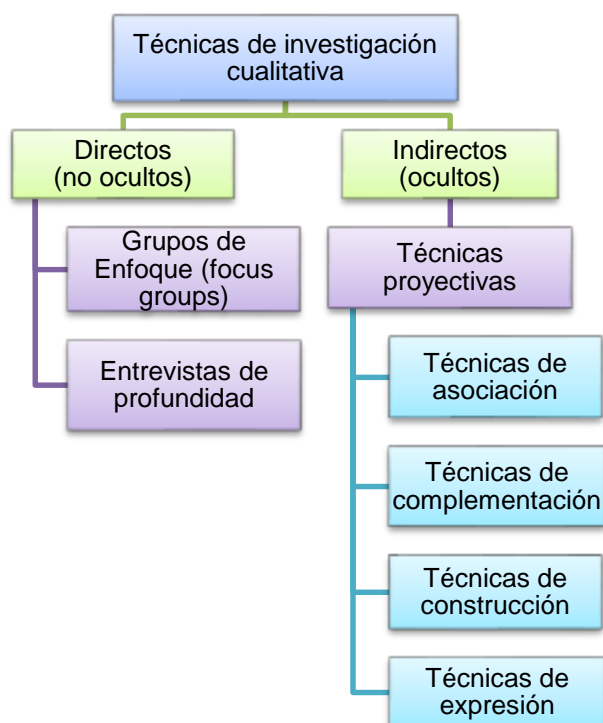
Técnicas de investigación cualitativa

Directos
(no ocultos)

Grupos de Enfoque (focus groups)

Entrevistas de profundidad

Indirectos
(ocultos)

Técnicas proyectivas

Técnicas de asociación

Técnicas de complementación

Técnicas de construcción

Técnicas de expresión